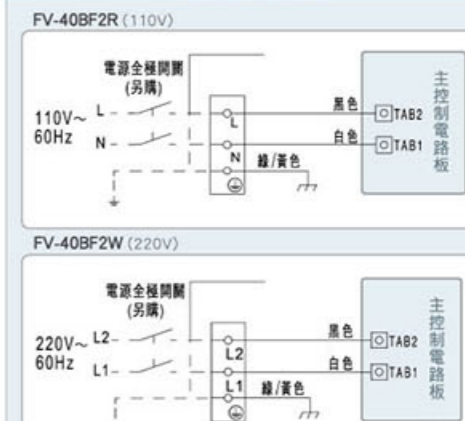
FV-40BF2R (110V)

電源全極開關
(另購)

110V~
60Hz

L
N

L
N

黑色
白色
綠/黃色

TAB2
TAB1

主控制電路板

FV-40BF2W (220V)

電源全極開關
(另購)

220V~
60Hz

L2
L1

L2
L1

黑色
白色
綠/黃色

TAB2
TAB1

主控制電路板